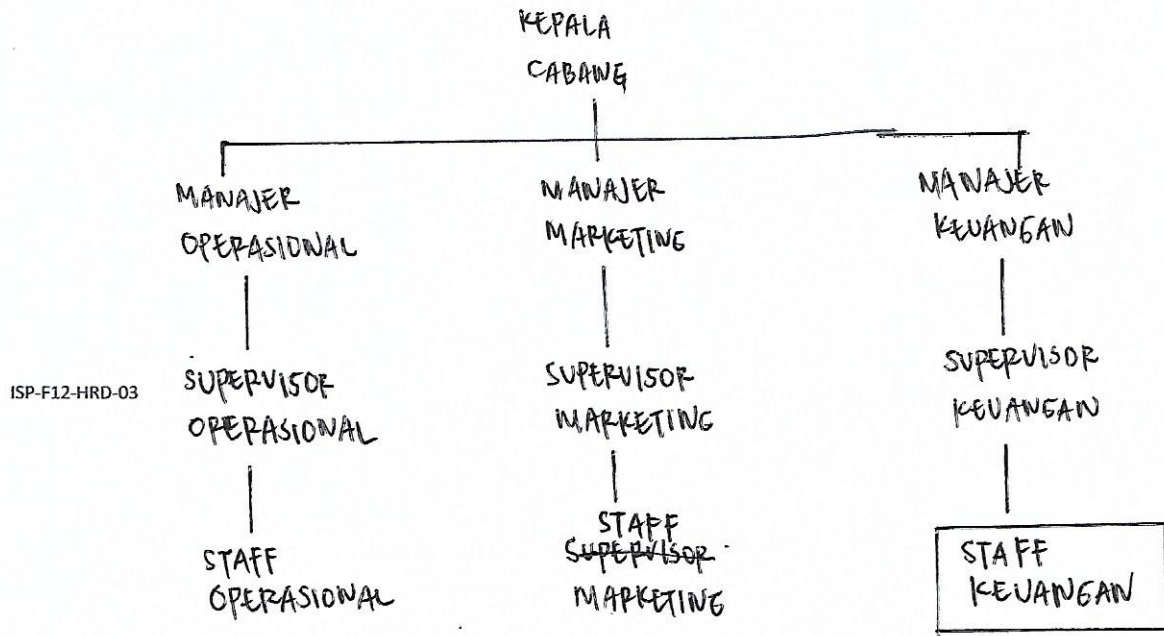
KEPALA CABANG

MANAJER OPERASIONAL

MANAJER MARKETING

MANAJER KEUANGAN

ISP-F12-HRD-03

SUPERVISOR OPERASIONAL

SUPERVISOR MARKETING

SUPERVISOR KEUANGAN

STAFF OPERASIONAL

STAFF ~~SUPERVISOR~~ MARKETING

STAFF KEUANGAN